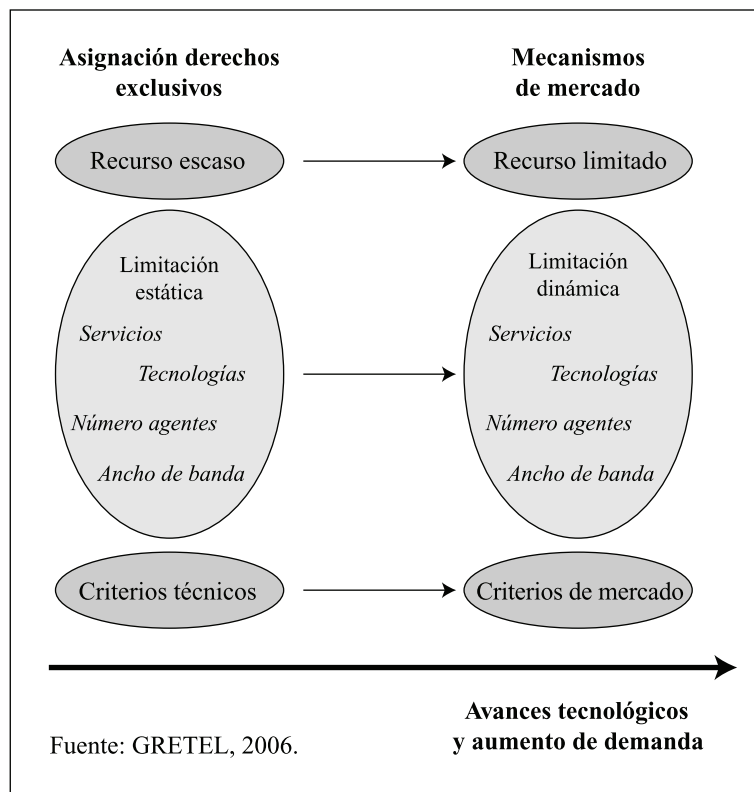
**Asignación derechos exclusivos**

**Mecanismos de mercado**

Recurso escaso

Recurso limitado

Limitación estática

*Servicios*

*Tecnologías*

*Número agentes*

*Ancho de banda*

Limitación dinámica

*Servicios*

*Tecnologías*

*Número agentes*

*Ancho de banda*

Criterios técnicos

Criterios de mercado

**Avances tecnológicos y aumento de demanda**

Fuente: GRETEL, 2006.